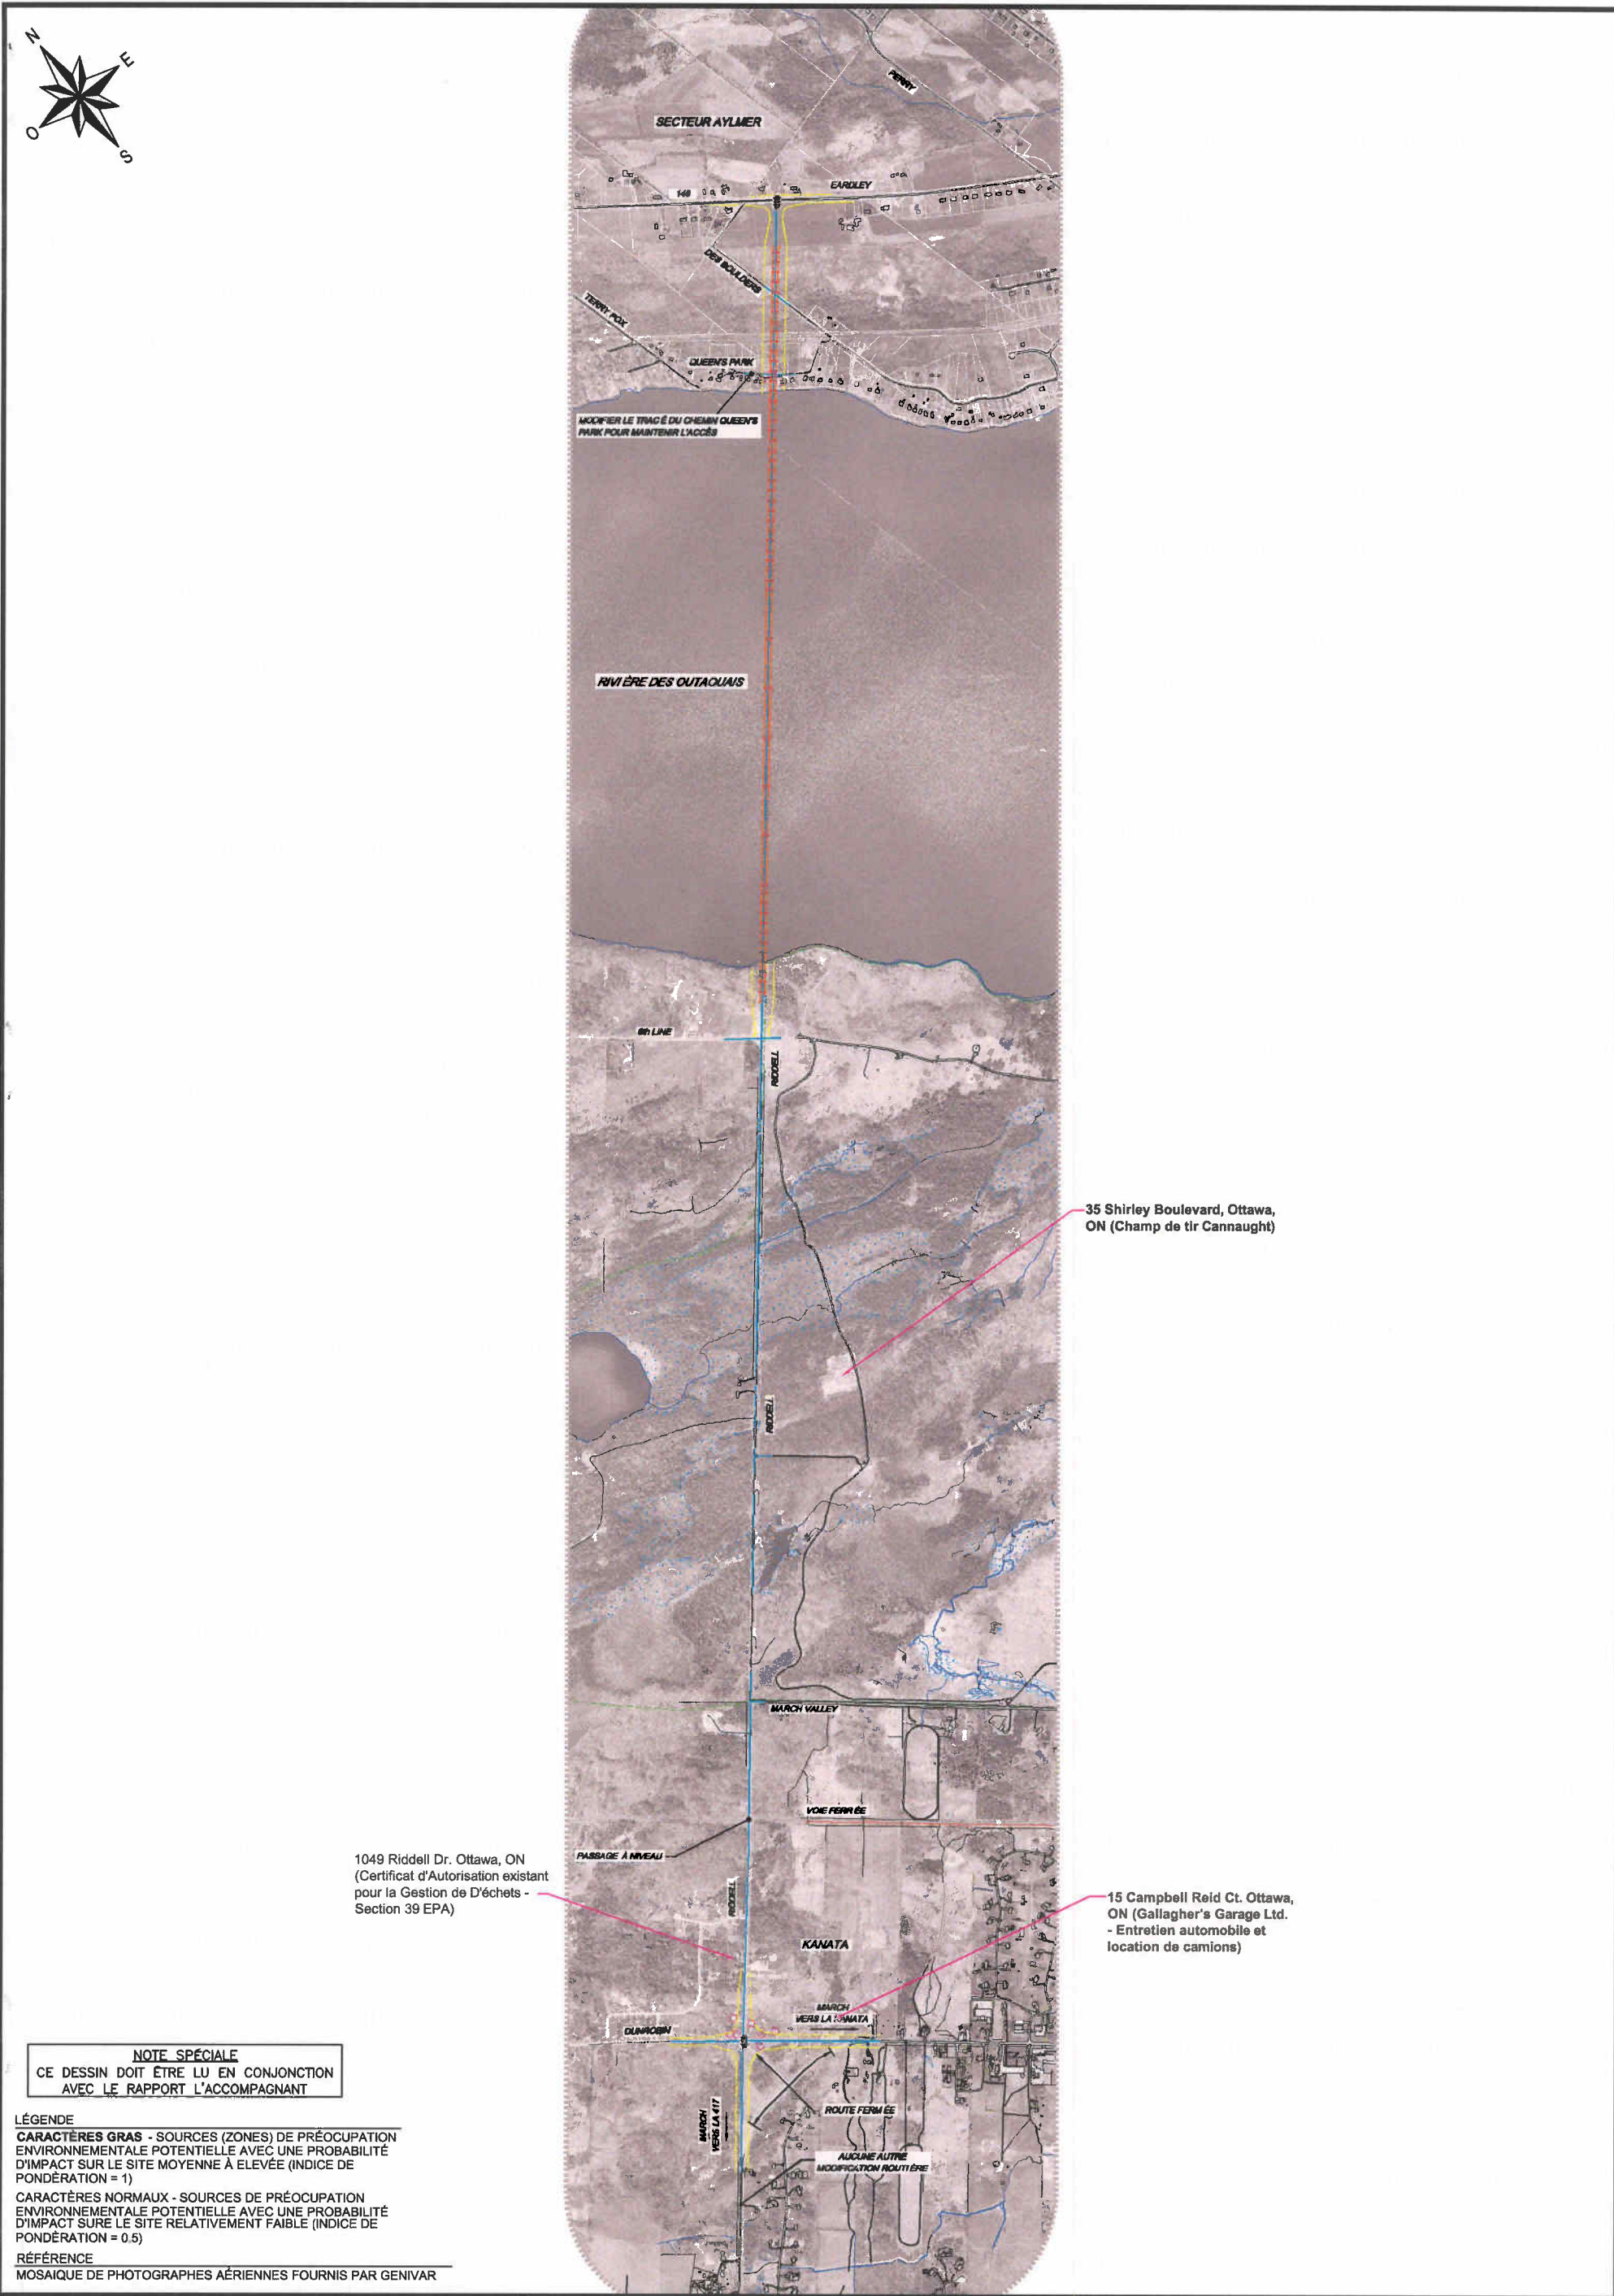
N
E
O
S

PERRY

SECTEUR AYLMER

148

EARDLEY

DES BOULDERS

TERRY FOX

QUEEN'S PARK

MODIFIER LE TRACÉ DU CHEMIN QUEEN'S PARK POUR MAINTENIR L'ACCÈS

RIVIÈRE DES OUTAOUAIS

6th LINE

RIDDELL

35 Shirley Boulevard, Ottawa, ON (Champ de tir Cannaught)

RIDDELL

MARCH VALLEY

VOIE FERRÉE

PASSAGE À NIVEAU

1049 Riddell Dr. Ottawa, ON (Certificat d'Autorisation existant pour la Gestion de D'échets - Section 39 EPA)

RIDDELL

KANATA

15 Campbell Reid Ct. Ottawa, ON (Gallagher's Garage Ltd. - Entretien automobile et location de camions)

MARCH VERS LA KANATA

DUNROBIN

MARCH VERS LA 417

ROUTE FERMÉE

AUCUNE AUTRE MODIFICATION ROUTIÈRE

NOTE SPÉCIALE
CE DESSIN DOIT ÊTRE LU EN CONJONCTION AVEC LE RAPPORT L'ACCOMPAGNANT

LÉGENDE
CARACTÈRES GRAS - SOURCES (ZONES) DE PRÉOCUPATION ENVIRONNEMENTALE POTENTIELLE AVEC UNE PROBABILITÉ D'IMPACT SUR LE SITE MOYENNE À ELEVÉE (INDICE DE PONDÉRATION = 1)

CARACTÈRES NORMAUX - SOURCES DE PRÉOCUPATION ENVIRONNEMENTALE POTENTIELLE AVEC UNE PROBABILITÉ D'IMPACT SURE LE SITE RELATIVEMENT FAIBLE (INDICE DE PONDÉRATION = 0.5)

RÉFÉRENCE
MOSAIQUE DE PHOTOGRAPHES AÉRIENNES FOURNIS PAR GENIVAR